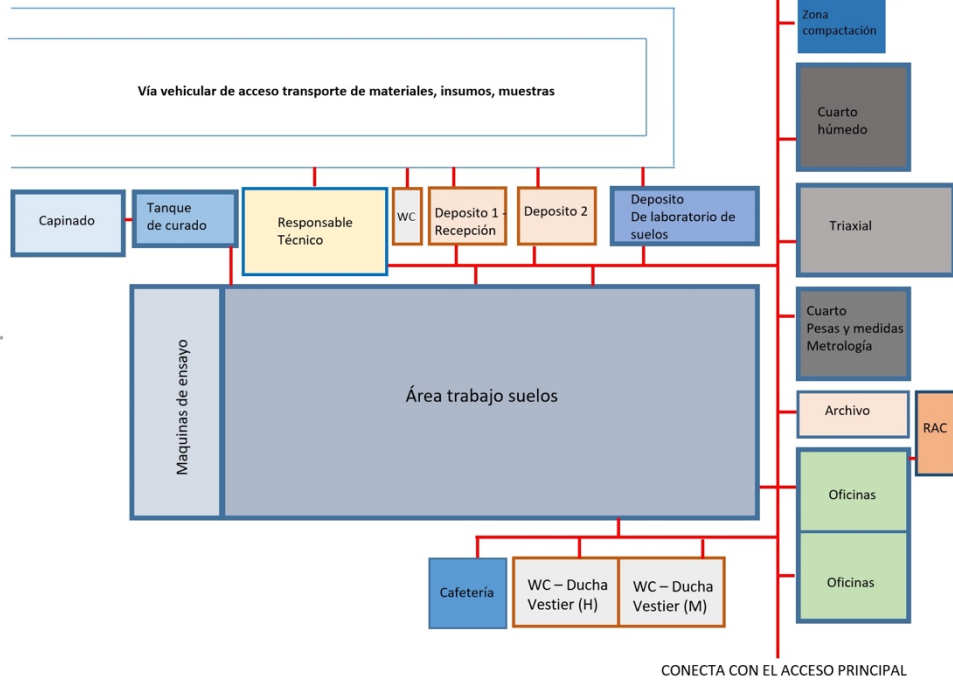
Vía vehicular de acceso transporte de materiales, insumos, muestras

Zona compactación

Cuarto húmedo

Capinado

Tanque de curado

Responsable Técnico

WC

Deposito 1 - Recepción

Deposito 2

Deposito De laboratorio de suelos

Triaxial

Maquinas de ensayo

Área trabajo suelos

Cuarto Pesas y medidas Metrología

Archivo

RAC

Oficinas

Oficinas

Cafetería

WC – Ducha Vestier (H)

WC – Ducha Vestier (M)

CONECTA CON EL ACCESO PRINCIPAL